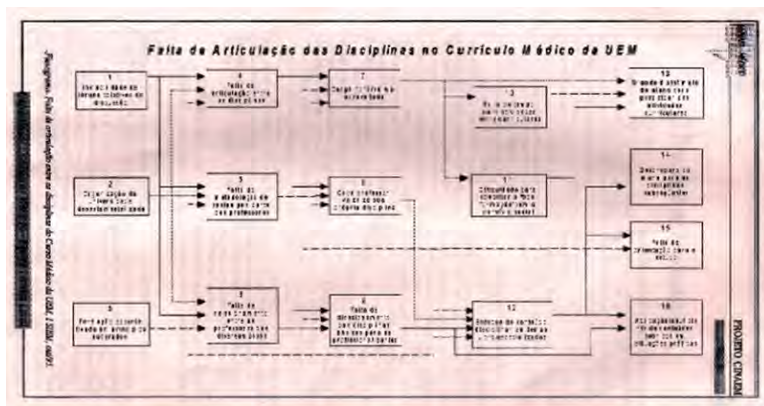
Falta de Articulação das Disciplinas no Currículo Médico da UEM

1
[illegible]

2
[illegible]

3
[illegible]

4
Falta de articulação entre as disciplinas

5
Falta de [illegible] entre os professores

6
Falta de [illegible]

7
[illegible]

8
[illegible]

9
Falta de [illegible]

10
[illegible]

11
Dificuldade para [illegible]

12
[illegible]

13
Grande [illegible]

14
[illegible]

15
Falta de orientação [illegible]

16
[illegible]

Fluxograma: Falta de articulação entre as disciplinas do Curso Médico da UEM, (UEM, 1997).

PROJETO CINAEM